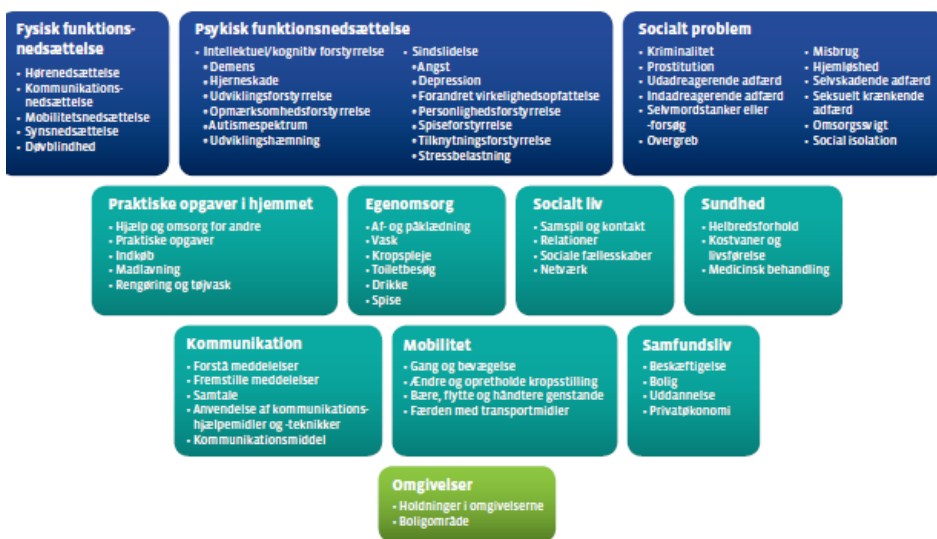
Fysisk funktionsnedsættelse
• Hørenedsættelse
• Kommunikationsnedsættelse
• Mobilitetsnedsættelse
• Synsnedsættelse
• Døvblindhed

Psykisk funktionsnedsættelse
• Intellektuel/kognitiv forstyrrelse
• Demens
• Hjerneskade
• Udviklingsforstyrrelse
• Opmærksomhedsforstyrrelse
• Autismespektrum
• Udviklingshæmning

• Sindslidelse
• Angst
• Depression
• Forandret virkelighedsopfattelse
• Personlighedsforstyrrelse
• Spiseforstyrrelse
• Tilknytningsforstyrrelse
• Stressbelastning

Socialt problem
• Kriminalitet
• Prostitution
• Udadreagerende adfærd
• Indadreagerende adfærd
• Selvmordstanker eller -forsøg
• Overgreb

• Misbrug
• Hjemløshed
• Selvskadende adfærd
• Seksuelt krænkende adfærd
• Omsorgssvigt
• Social isolation

Praktiske opgaver i hjemmet
• Hjælp og omsorg for andre
• Praktiske opgaver
• Indkøb
• Madlavning
• Rengøring og tøjvask

Egenomsorg
• Af- og påklædning
• Vask
• Kropspleje
• Toiletbesøg
• Drikke
• Spise

Socialt liv
• Samspil og kontakt
• Relationer
• Sociale fællesskaber
• Netværk

Sundhed
• Helbredsforhold
• Kostvaner og livsførelse
• Medicinsk behandling

Kommunikation
• Forstå meddelelser
• Fremstille meddelelser
• Samtale
• Anvendelse af kommunikationshjælpemidler og -teknikker
• Kommunikationsmiddel

Mobilitet
• Gang og bevægelse
• Ændre og opretholde kropsstilling
• Bære, flytte og håndtere genstande
• Færden med transportmidler

Samfundsliv
• Beskæftigelse
• Bolig
• Uddannelse
• Privatøkonomi

Omgivelser
• Holdninger i omgivelserne
• Boligområde